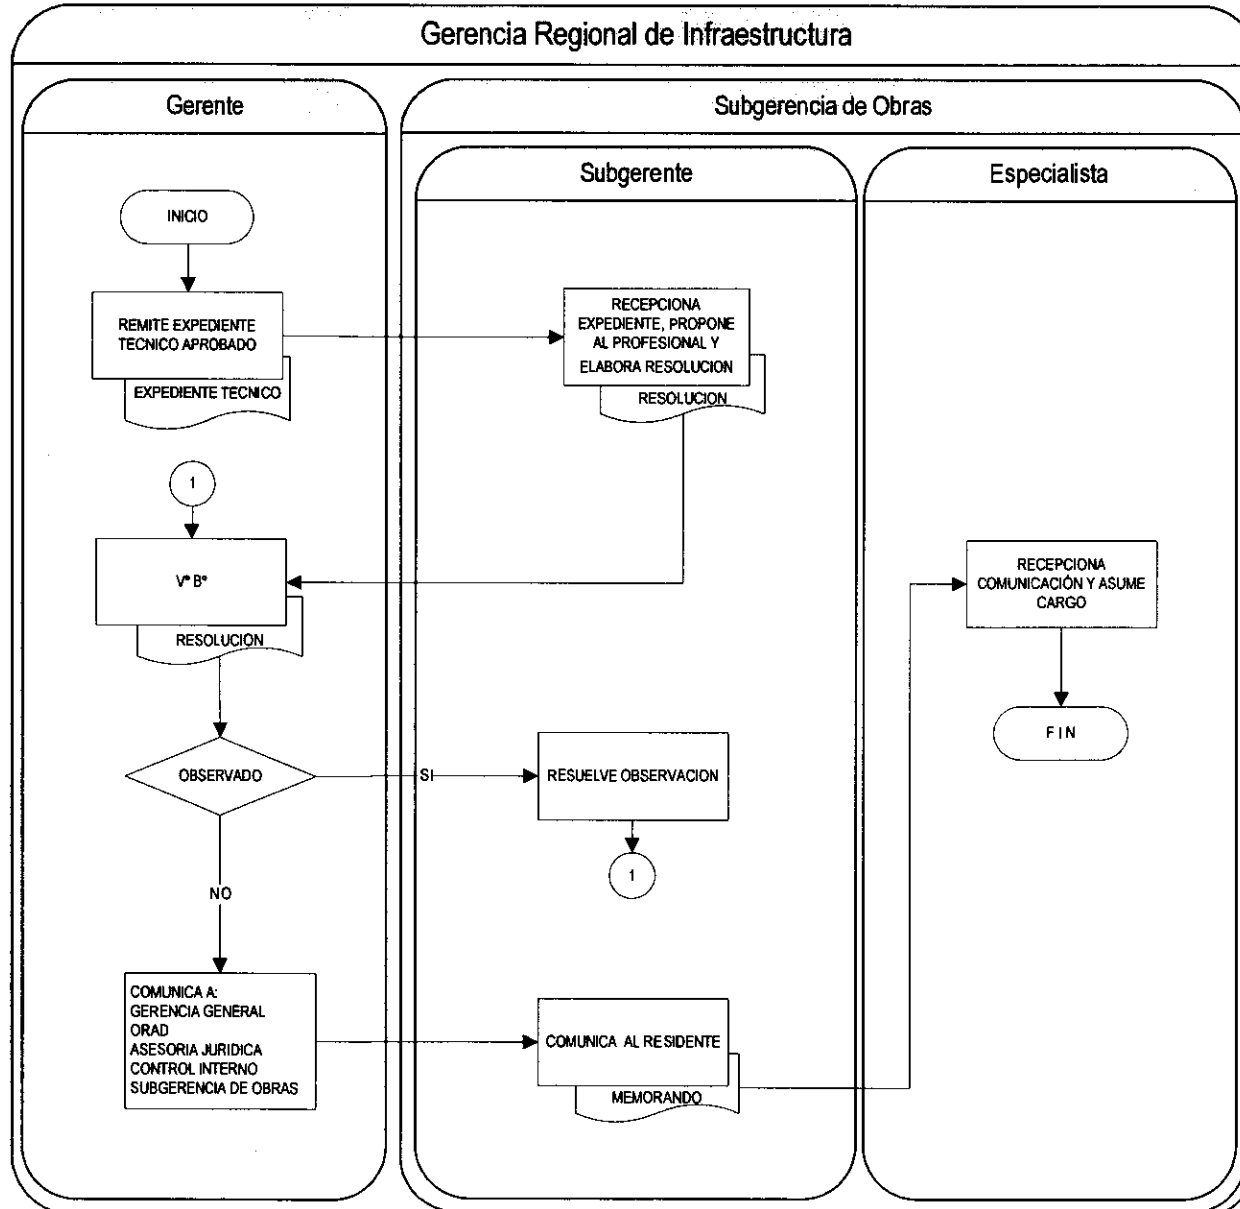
Gerencia Regional de Infraestructura

Gerente

Subgerencia de Obras

Subgerente

Especialista

INICIO

REMITE EXPEDIENTE TECNICO APROBADO

EXPEDIENTE TECNICO

RECEPCIONA EXPEDIENTE, PROPONE AL PROFESIONAL Y ELABORA RESOLUCION

RESOLUCION

1

V° B°

RESOLUCION

RECEPCIONA COMUNICACIÓN Y ASUME CARGO

FIN

OBSERVADO

SI

RESUELVE OBSERVACION

1

NO

COMUNICA A:
GERENCIA GENERAL
ORAD
ASESORIA JURIDICA
CONTROL INTERNO
SUBGERENCIA DE OBRAS

COMUNICA AL RESIDENTE

MEMORANDO